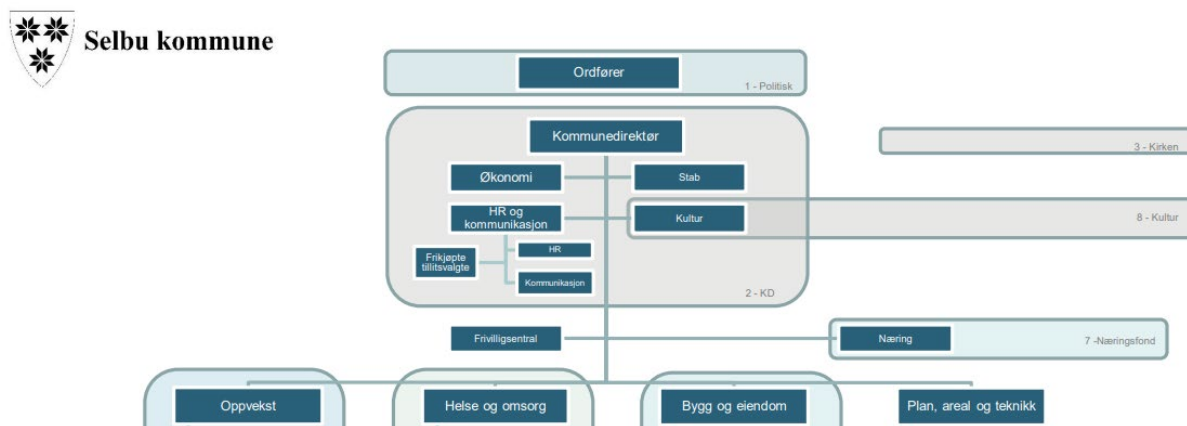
Selbu kommune

Ordfører
1 - Politisk

Kommunedirektør
Økonomi
Stab
HR og kommunikasjon
Kultur
Frikjøpte tillitsvalgte
HR
Kommunikasjon
2 - KD

3 - Kirken

8 - Kultur

Frivilligsentral
Næring
7 -Næringsfond

Oppvekst
Helse og omsorg
Bygg og eiendom
Plan, areal og teknikk